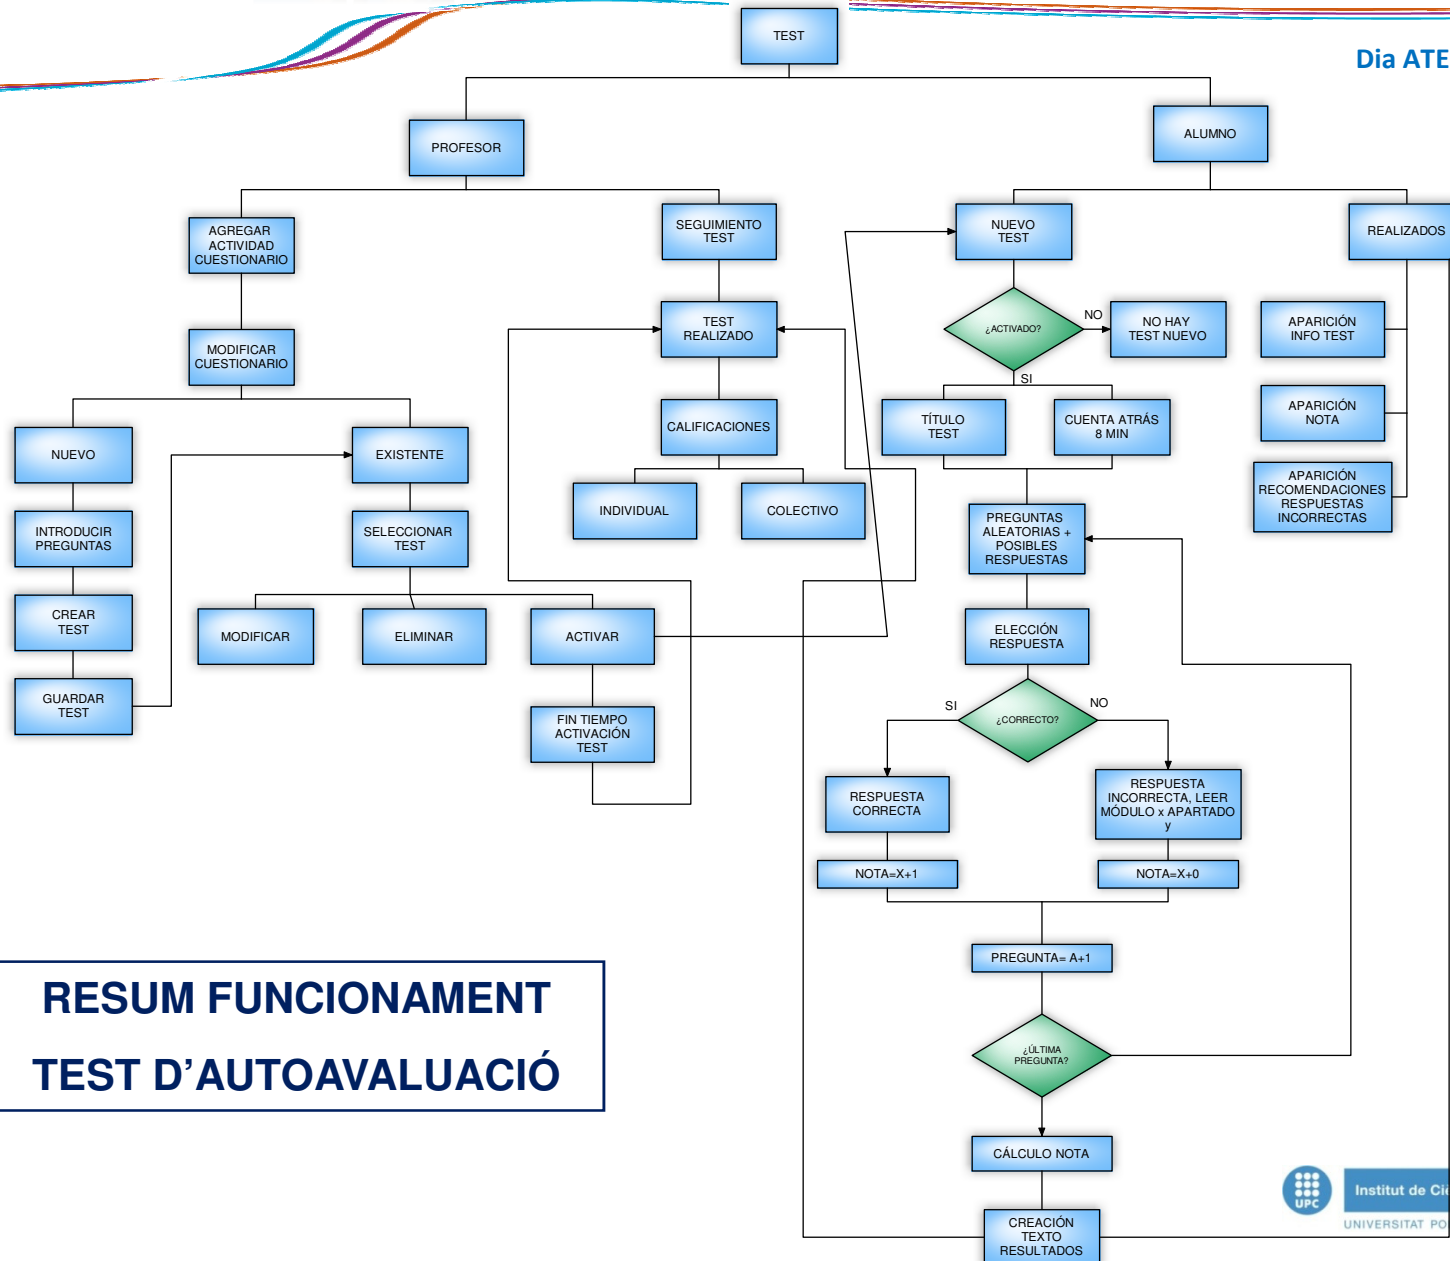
Dia ATE

TEST

PROFESOR

ALUMNO

AGREGAR ACTIVIDAD CUESTIONARIO

SEGUIMIENTO TEST

NUEVO TEST

REALIZADOS

MODIFICAR CUESTIONARIO

TEST REALIZADO

¿ACTIVADO?

NO

NO HAY TEST NUEVO

APARICIÓN INFO TEST

SI

APARICIÓN NOTA

NUEVO

EXISTENTE

CALIFICACIONES

TÍTULO TEST

CUENTA ATRÁS 8 MIN

APARICIÓN RECOMENDACIONES RESPUESTAS INCORRECTAS

INTRODUCIR PREGUNTAS

SELECCIONAR TEST

INDIVIDUAL

COLECTIVO

PREGUNTAS ALEATORIAS + POSIBLES RESPUESTAS

CREAR TEST

MODIFICAR

ELIMINAR

ACTIVAR

ELECCIÓN RESPUESTA

GUARDAR TEST

FIN TIEMPO ACTIVACIÓN TEST

SI

¿CORRECTO?

NO

RESPUESTA CORRECTA

RESPUESTA INCORRECTA, LEER MÓDULO x APARTADO y

NOTA=X+1

NOTA=X+0

PREGUNTA= A+1

RESUM FUNCIONAMENT

TEST D'AUTOAVALUACIÓ

¿ÚLTIMA PREGUNTA?

CÁLCULO NOTA

CREACIÓN TEXTO RESULTADOS

UPC

Institut de Ci

UNIVERSITAT PO